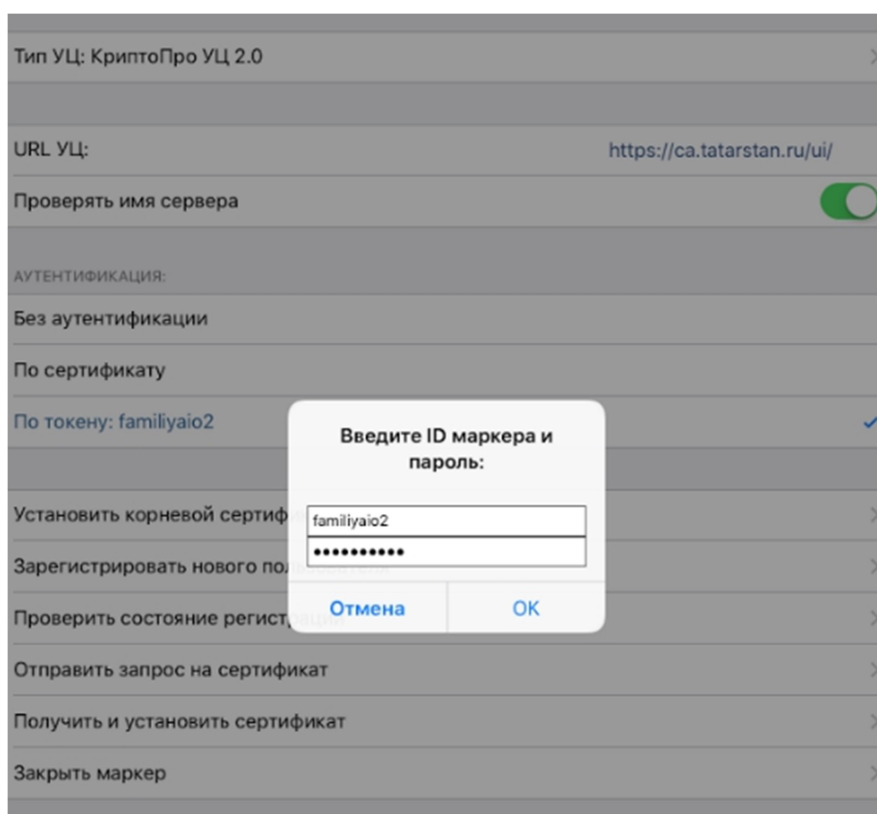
Тип УЦ: КриптоПро УЦ 2.0

URL УЦ: https://ca.tatarstan.ru/ui/

Проверять имя сервера

АУТЕНТИФИКАЦИЯ:

Без аутентификации

По сертификату

По токену: familiyaio2

Установить корневой сертиф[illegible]

Зарегистрировать нового по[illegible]

Проверить состояние регист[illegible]

Отправить запрос на сертификат

Получить и установить сертификат

Закрыть маркер

Введите ID маркера и пароль:

familiyaio2

•••••••••••

Отмена

OK